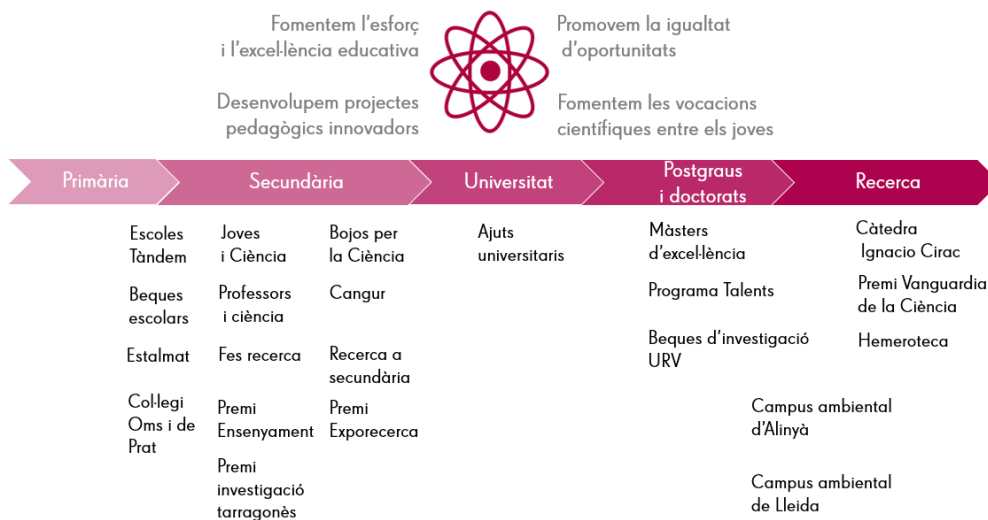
Fomentem l'esforç i l'excel·lència educativa

Promovem la igualtat d'oportunitats

Desenvolupem projectes pedagògics innovadors

Fomentem les vocacions científiques entre els joves

Primària

Secundària

Universitat

Postgraus i doctorats

Recerca

Escoles Tàndem

Beques escolars

Estalmat

Col·legi Oms i de Prat

Joves i Ciència

Professors i ciència

Fes recerca

Premi Ensenyament

Premi investigació tarragonès

Bojos per la Ciència

Cangur

Recerca a secundària

Premi Exporecerca

Ajuts universitaris

Màsters d'excel·lència

Programa Talents

Beques d'investigació URV

Càtedra Ignacio Cirac

Premi Vanguardia de la Ciència

Hemeroteca

Campus ambiental d'Alinyà

Campus ambiental de Lleida